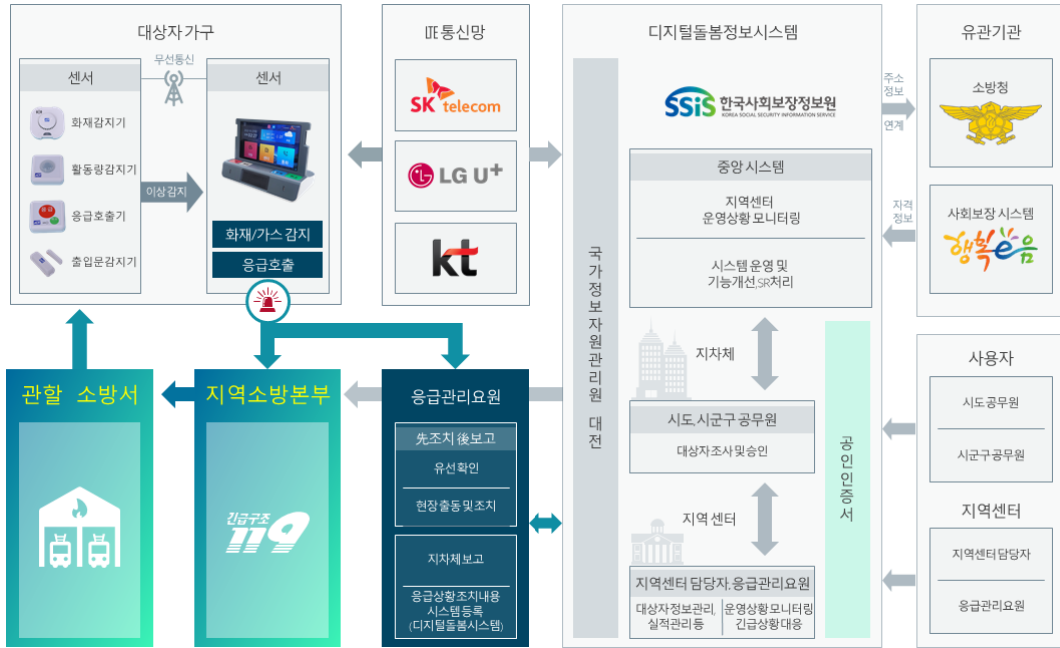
대상자 가구

센서

화재감지기

활동량감지기

응급호출기

출입문감지기

무선통신

이상감지

센서

화재/가스 감지

응급호출

IT 통신망

SK telecom

LG U+

kt

디지털돌봄정보시스템

국가정보자원관리원 대전

SSiS 한국사회보장정보원
KOREA SOCIAL SECURITY INFORMATION SERVICE

중앙시스템

지역센터
운영상황 모니터링

시스템 운영 및
기능개선, SR처리

지차체

시도, 시군구 공무원

대상자조사 및 승인

지역 센터

지역센터 담당자, 응급관리요원

대상자정보관리, 실적관리 등

운영상황 모니터링
긴급상황 대응

공인인증서

유관기관

주소
정보

연계

소방청

자격
정보

사회보장 시스템

행복e음

사용자

시도공무원

시군구공무원

지역센터

지역센터담당자

응급관리요원

관할 소방서

지역소방본부

긴급구조 119

응급관리요원

先조치 後보고

유선확인

현장출동 및 조치

지차체보고

응급상황조치내용
시스템등록
(디지털돌봄시스템)